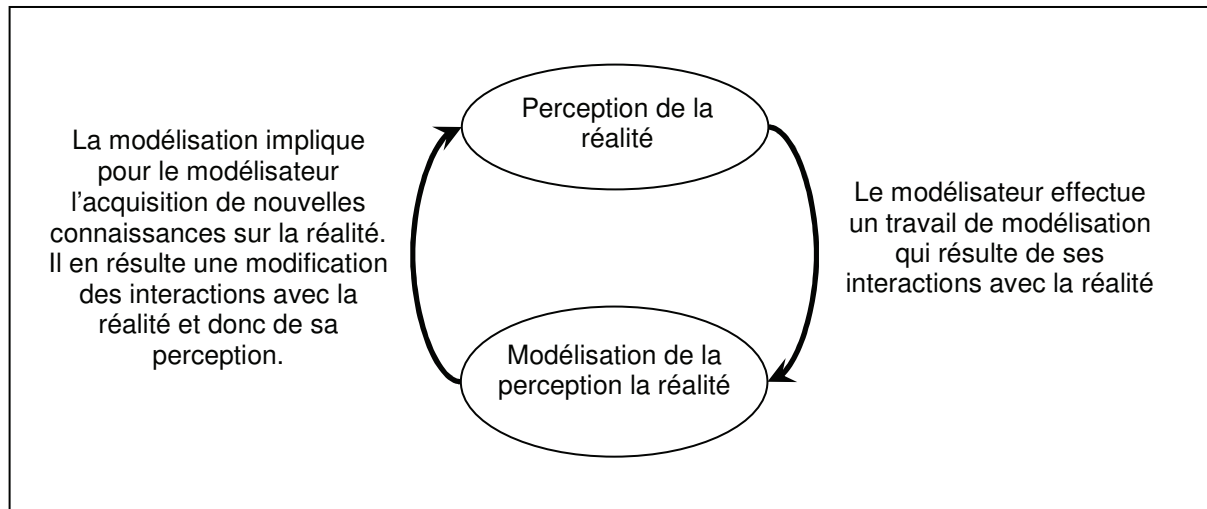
Perception de la réalité

La modélisation implique pour le modélisateur l'acquisition de nouvelles connaissances sur la réalité. Il en résulte une modification des interactions avec la réalité et donc de sa perception.

Le modélisateur effectue un travail de modélisation qui résulte de ses interactions avec la réalité

Modélisation de la perception la réalité